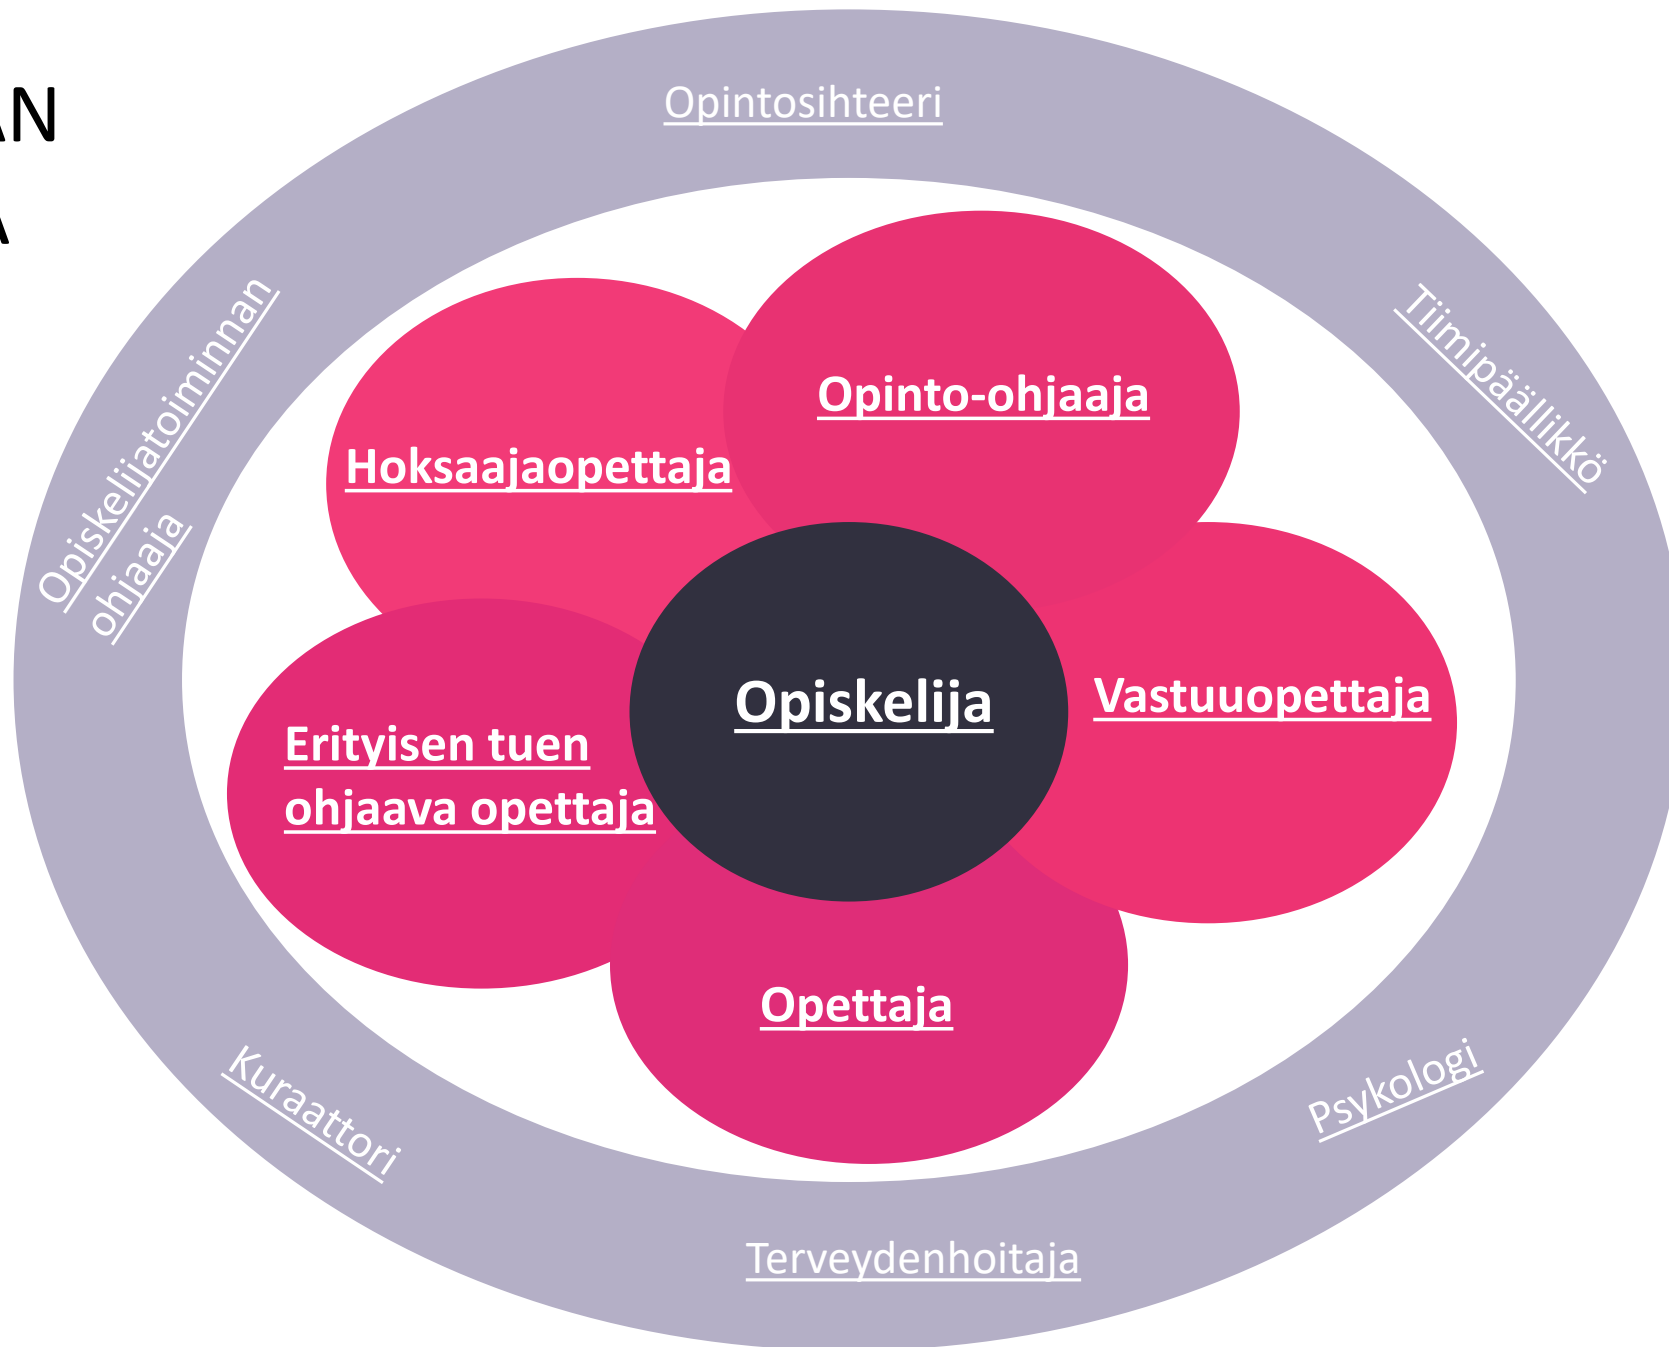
AN
A

Opintosihteeri

Opiskelijatoiminnan ohjaaja

Tiimipäällikkö

Hoksaajaopettaja

Opinto-ohjaaja

Opiskelija

Vastuuopettaja

Erityisen tuen ohjaava opettaja

Opettaja

Kuraattori

Psykologi

Terveydenhoitaja